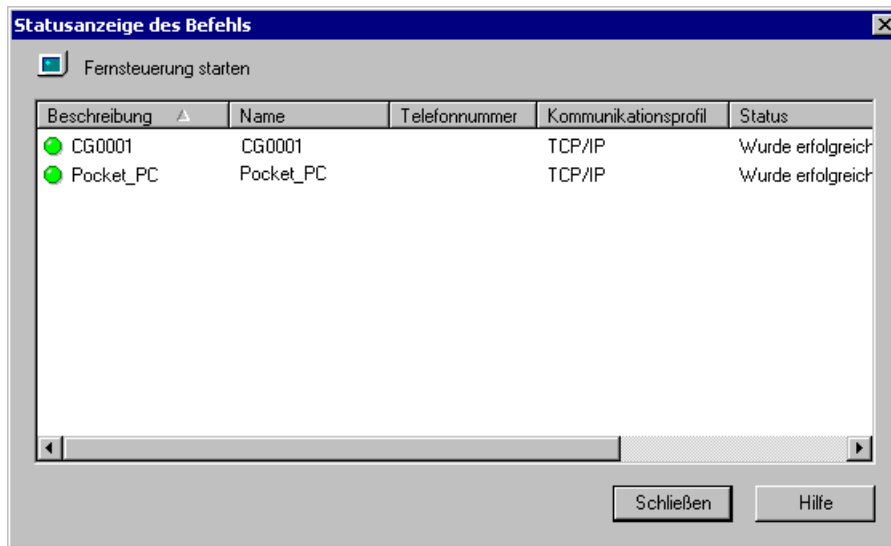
Statusanzeige des Befehls

Fernsteuerung starten

| Beschreibung | Name | Telefonnummer | Kommunikationsprofil | Status |
|---|---|---|---|---|
| CG0001 | CG0001 | | TCP/IP | Wurde erfolgreich |
| Pocket_PC | Pocket_PC | | TCP/IP | Wurde erfolgreich |

Schließen

Hilfe